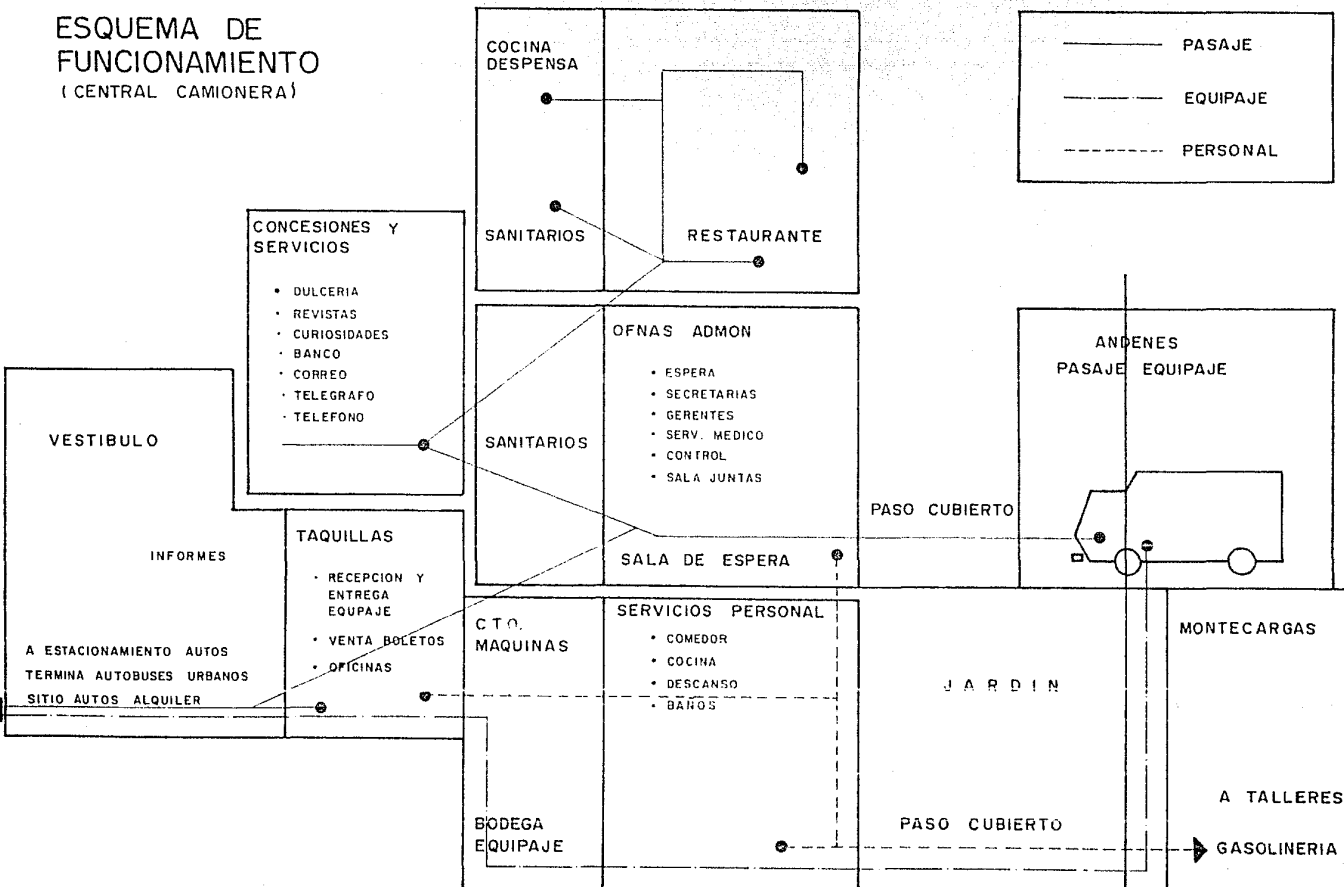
ESQUEMA DE FUNCIONAMIENTO
(CENTRAL CAMIONERA)

PASAJE
EQUIPAJE
PERSONAL

COCINA DESPENSA

SANITARIOS

RESTAURANTE

CONCESIONES Y SERVICIOS
• DULCERIA
• REVISTAS
• CURIOSIDADES
• BANCO
• CORREO
• TELEGRAFO
• TELEFONO

OFNAS ADMON
• ESPERA
• SECRETARIAS
• GERENTES
• SERV. MEDICO
• CONTROL
• SALA JUNTAS

SANITARIOS

ANDENES
PASAJE EQUIPAJE

VESTIBULO

INFORMES

TAQUILLAS
• RECEPCION Y ENTREGA EQUIPAJE
• VENTA BOLETOS
• OFICINAS

PASO CUBIERTO

SALA DE ESPERA

A ESTACIONAMIENTO AUTOS
TERMINA AUTOBUSES URBANOS
SITIO AUTOS ALQUILER

C.T.O. MAQUINAS

SERVICIOS PERSONAL
• COMEDOR
• COCINA
• DESCANSO
• BAÑOS

MONTECARGAS

JARDIN

A TALLERES

BODEGA EQUIPAJE

PASO CUBIERTO

GASOLINERIA